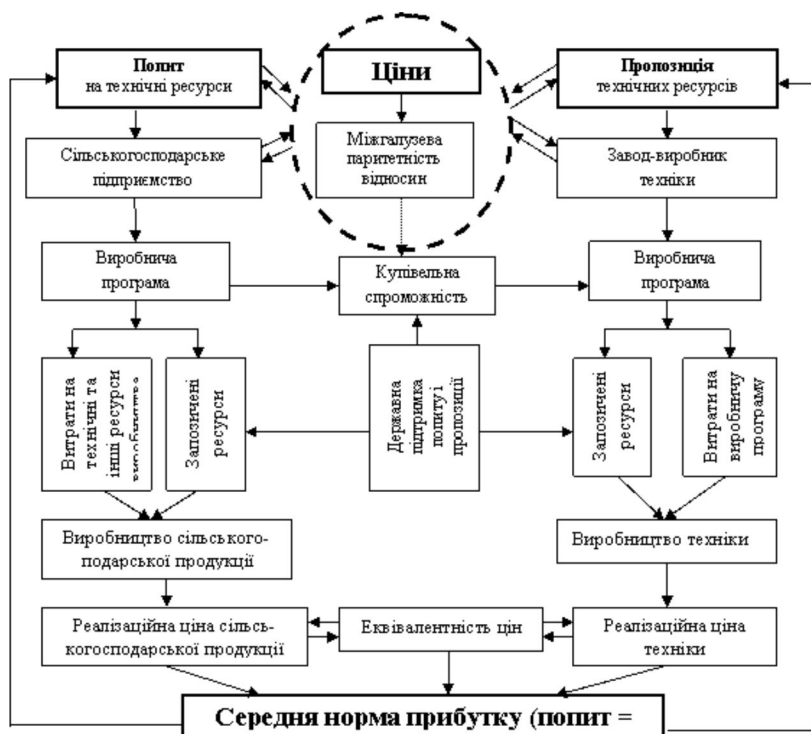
Попит на технічні ресурси

Ціни

Пропозиція технічних ресурсів

Сільськогосподарське підприємство

Міжгалузева паритетність відносин

Завод-виробник техніки

Виробнича програма

Купівельна спроможність

Виробнича програма

Витрати на технічні та інші ресурси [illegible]

Запозичені ресурси

Державна підтримка попиту і пропозиції

Запозичені ресурси

Витрати на виробничу програму

Виробництво сільськогосподарської продукції

Виробництво техніки

Реалізаційна ціна сільськогосподарської продукції

Еквівалентність цін

Реалізаційна ціна техніки

Середня норма прибутку (попит =